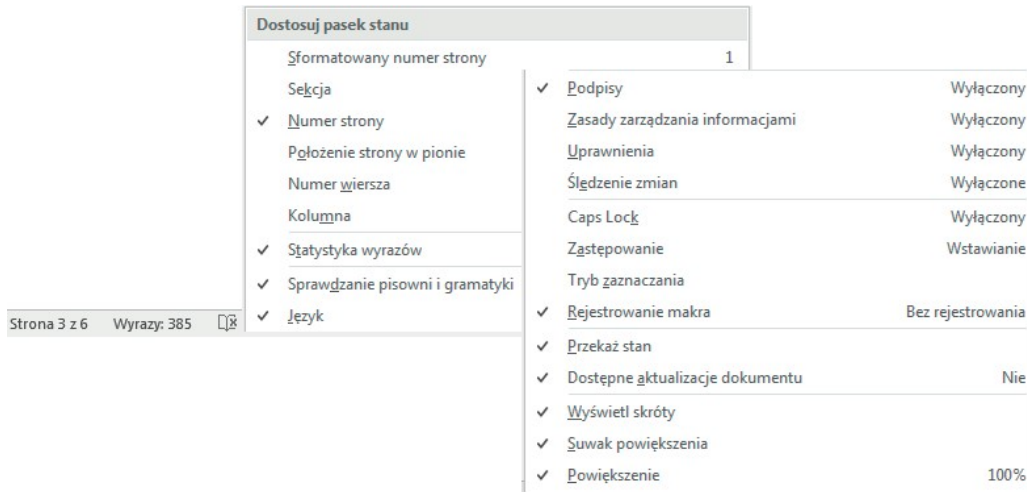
Dostosuj pasek stanu

Sformatowany numer strony 1
Sekcja
✓ Numer strony
Położenie strony w pionie
Numer wiersza
Kolumna
✓ Statystyka wyrazów
✓ Sprawdzanie pisowni i gramatyki
✓ Język

✓ Podpisy Wyłączony
Zasady zarządzania informacjami Wyłączony
Uprawnienia Wyłączony
Śledzenie zmian Wyłączone
Caps Lock Wyłączony
Zastępowanie Wstawianie
Tryb zaznaczania
✓ Rejestrowanie makra Bez rejestrowania
✓ Przekaż stan
✓ Dostępne aktualizacje dokumentu Nie
✓ Wyświetl skróty
✓ Suwak powiększenia
✓ Powiększenie 100%

Strona 3 z 6 Wyrazy: 385